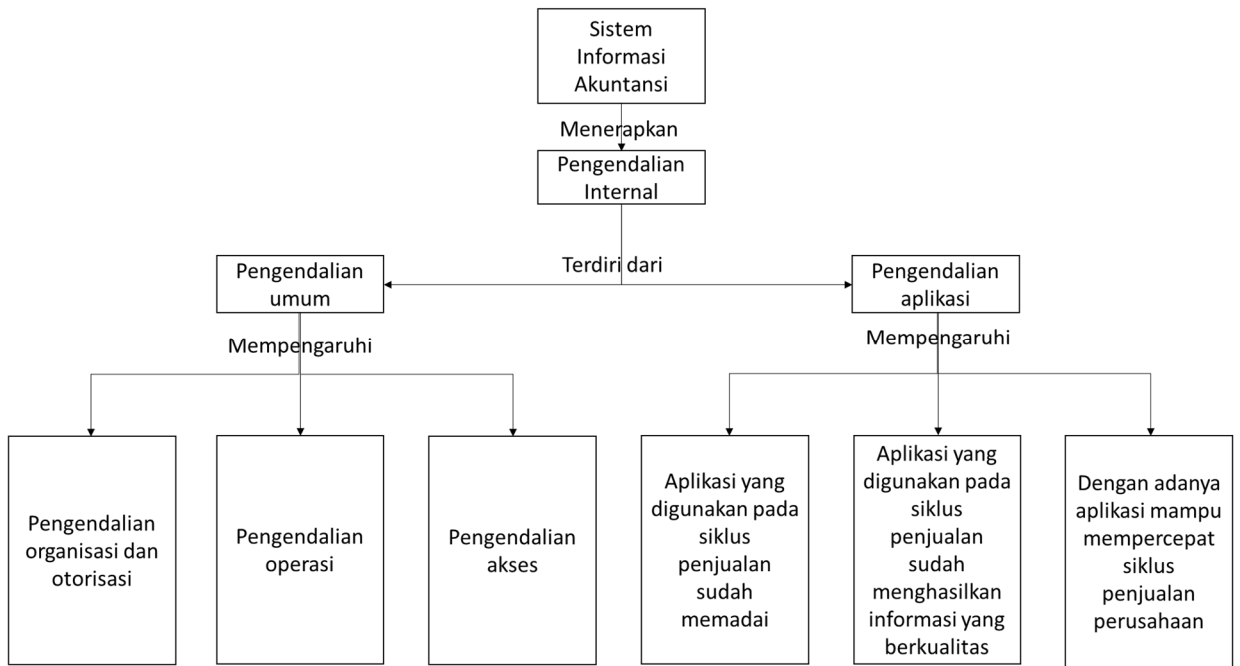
Sistem Informasi Akuntansi

Menerapkan

Pengendalian Internal

Terdiri dari

Pengendalian umum

Pengendalian aplikasi

Mempengaruhi

Mempengaruhi

Pengendalian organisasi dan otorisasi

Pengendalian operasi

Pengendalian akses

Aplikasi yang digunakan pada siklus penjualan sudah memadai

Aplikasi yang digunakan pada siklus penjualan sudah menghasilkan informasi yang berkualitas

Dengan adanya aplikasi mampu mempercepat siklus penjualan perusahaan